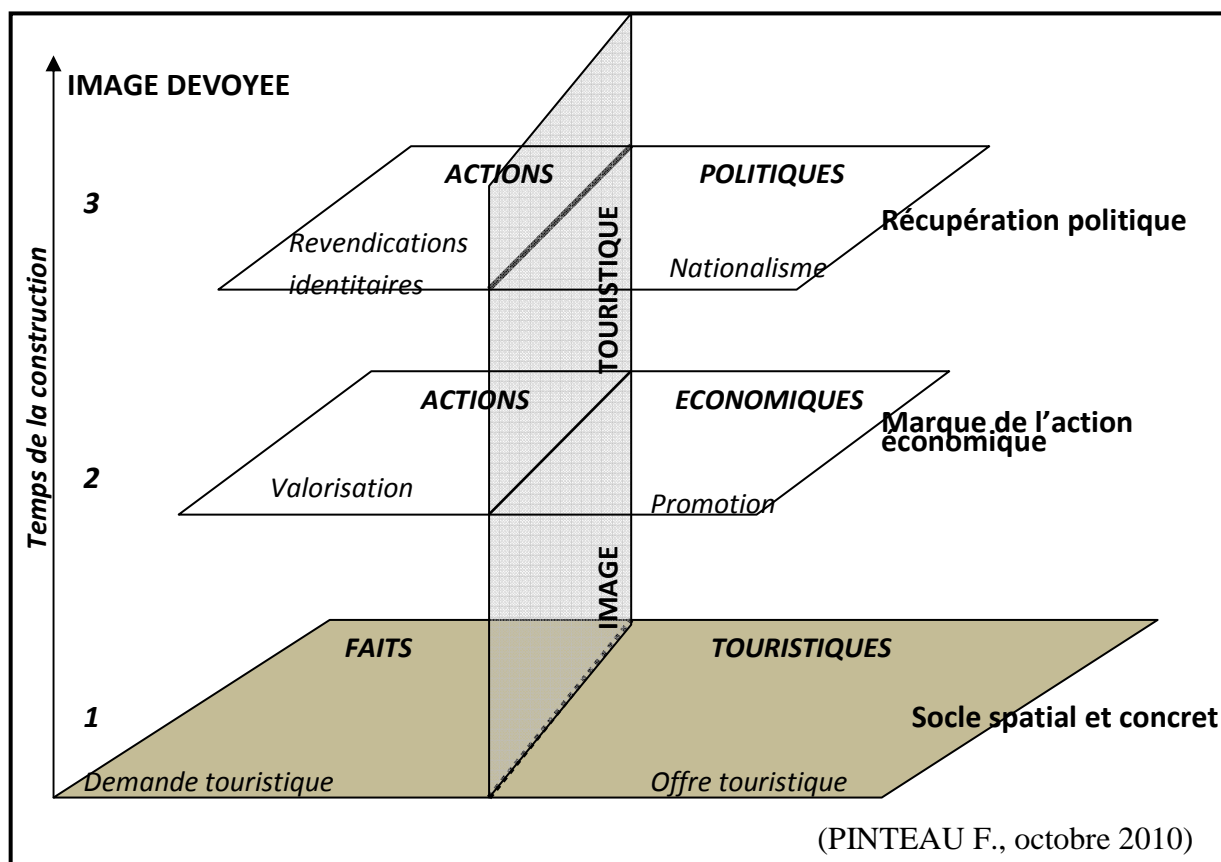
IMAGE DEVOYEE

Temps de la construction

3

ACTIONS

POLITIQUES

Récupération politique

Revendications identitaires

TOURISTIQUE

Nationalisme

ACTIONS

ECONOMIQUES

Marque de l'action économique

2

Valorisation

Promotion

IMAGE

FAITS

TOURISTIQUES

1

Socle spatial et concret

Demande touristique

Offre touristique

(PINTEAU F., octobre 2010)